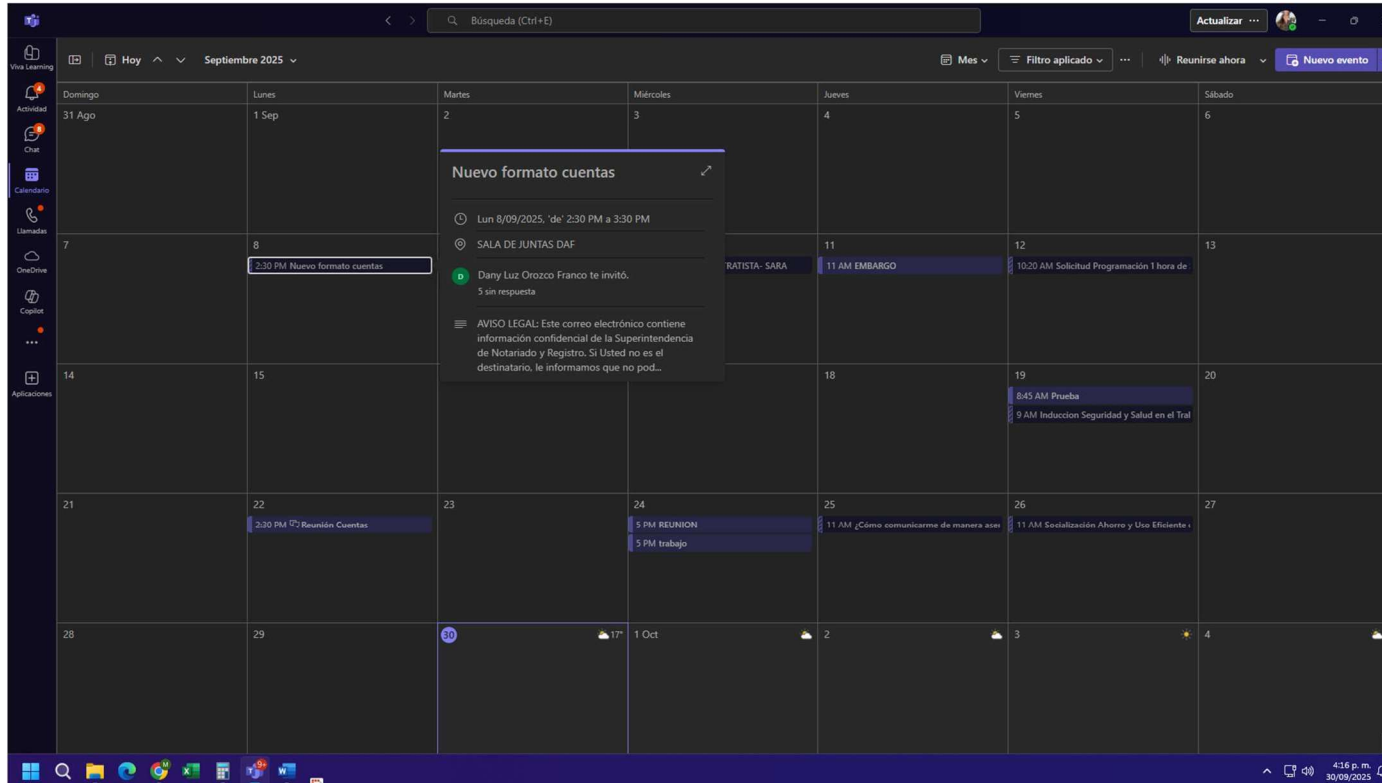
Búsqueda (Ctrl+E)

Actualizar ···

Viva Learning

Actividad 4

Chat 8

Calendario

Llamadas

OneDrive

Copilot

···

Aplicaciones

Hoy

Septiembre 2025

Mes

Filtro aplicado

···

Reunirse ahora

Nuevo evento

| Domingo | Lunes | Martes | Miércoles | Jueves | Viernes | Sábado |
|---|---|---|---|---|---|---|
| 31 Ago | 1 Sep | 2 | 3 | 4 | 5 | 6 |
| 7 | 8 2:30 PM Nuevo formato cuentas | | TRATISTA- SARA | 11 11 AM EMBARGO | 12 10:20 AM Solicitud Programación 1 hora de | 13 |
| 14 | 15 | | | 18 | 19 8:45 AM Prueba 9 AM Induccion Seguridad y Salud en el Tral | 20 |
| 21 | 22 2:30 PM Reunión Cuentas | 23 | 24 5 PM REUNION 5 PM trabajo | 25 11 AM ¿Cómo comunicarme de manera ase | 26 11 AM Socialización Ahorro y Uso Eficiente | 27 |
| 28 | 29 | 30 17° | 1 Oct | 2 | 3 | 4 |

Nuevo formato cuentas

Lun 8/09/2025, 'de' 2:30 PM a 3:30 PM

SALA DE JUNTAS DAF

D Dany Luz Orozco Franco te invitó.

5 sin respuesta

AVISO LEGAL: Este correo electrónico contiene información confidencial de la Superintendencia de Notariado y Registro. Si Usted no es el destinatario, le informamos que no pod...

4:16 p. m.
30/09/2025